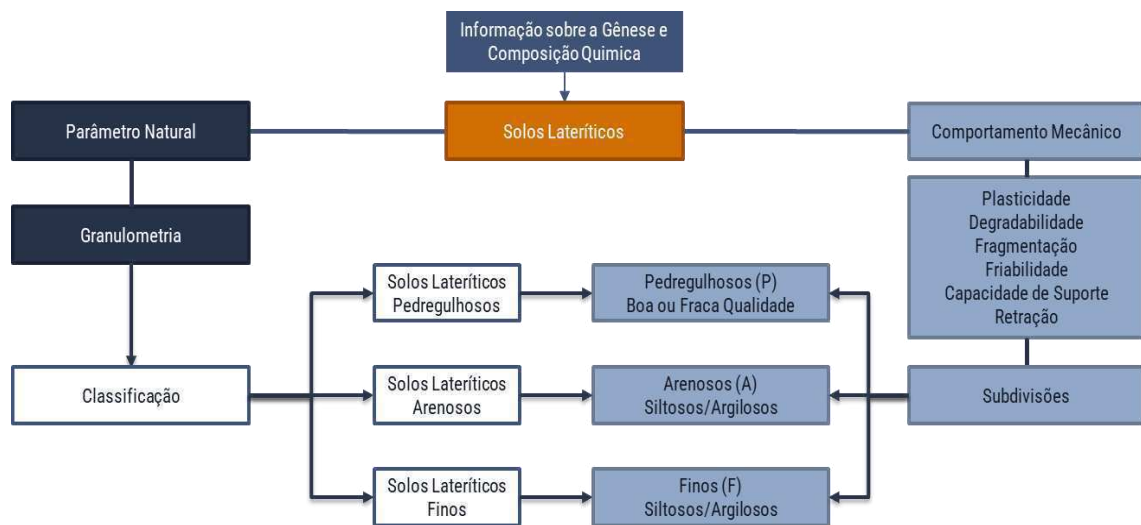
Informação sobre a Gênese e Composição Quimica

Parâmetro Natural

Solos Lateríticos

Comportamento Mecânico

Plasticidade
Degradabilidade
Fragmentação
Friabilidade
Capacidade de Suporte
Retração

Granulometria

Classificação

Solos Lateríticos Pedregulhosos

Pedregulhosos (P) Boa ou Fraca Qualidade

Solos Lateríticos Arenosos

Arenosos (A) Siltosos/Argilosos

Subdivisões

Solos Lateríticos Finos

Finos (F) Siltosos/Argilosos